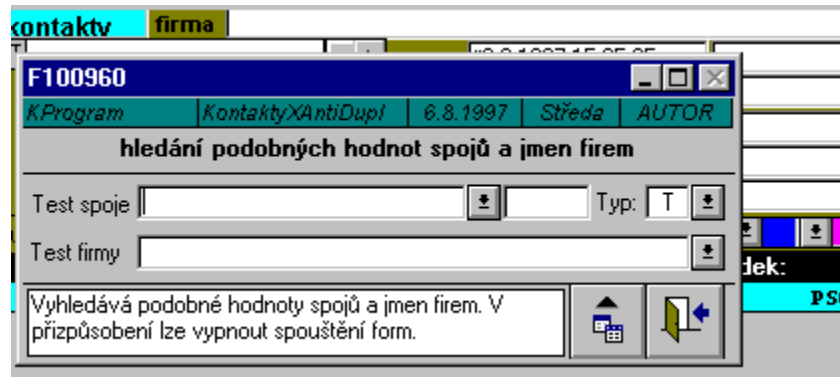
kontakty firma

F100960

| KProgram | KontaktyXAntiDupl | 6.8.1997 | Středa | AUTOR |
|---|---|---|---|---|

hledání podobných hodnot spojů a jmen firem

Test spoje

Typ: T

Test firmy

Vyhledává podobné hodnoty spojů a jmen firem. V přizpůsobení lze vypnout spouštění form.

dek:

PS